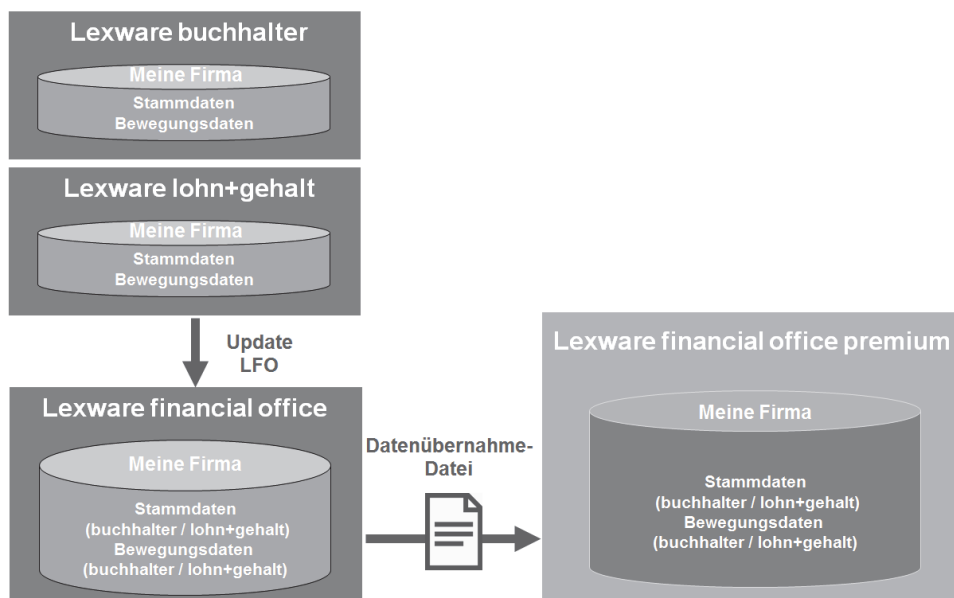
Lexware buchhalter

Meine Firma

Stammdaten
Bewegungsdaten

Lexware lohn+gehalt

Meine Firma

Stammdaten
Bewegungsdaten

Update
LFO

Lexware financial office

Meine Firma

Stammdaten
(buchhalter / lohn+gehalt)
Bewegungsdaten
(buchhalter / lohn+gehalt)

Datenübernahme-Datei

Lexware financial office premium

Meine Firma

Stammdaten
(buchhalter / lohn+gehalt)
Bewegungsdaten
(buchhalter / lohn+gehalt)